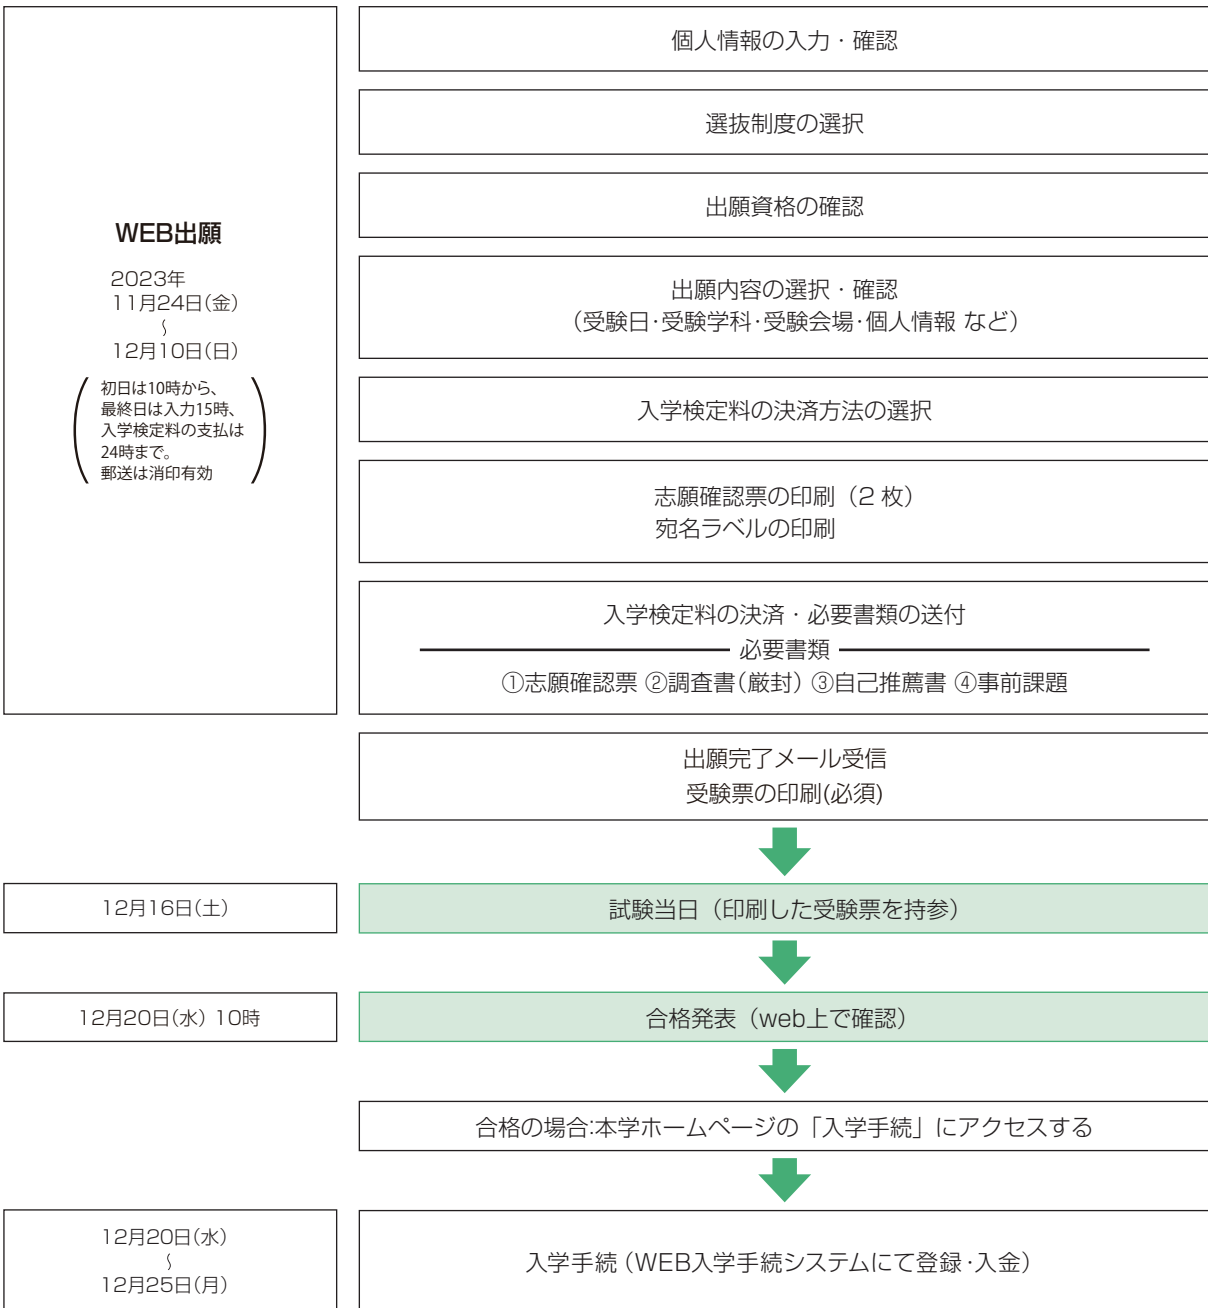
WEB出願

2023年
11月24日(金)
〜
12月10日(日)

(初日は10時から、最終日は入力15時、入学検定料の支払は24時まで。郵送は消印有効)

個人情報の入力・確認

選抜制度の選択

出願資格の確認

出願内容の選択・確認
(受験日·受験学科·受験会場·個人情報 など)

入学検定料の決済方法の選択

志願確認票の印刷(2枚)
宛名ラベルの印刷

入学検定料の決済・必要書類の送付
必要書類
①志願確認票 ②調査書(厳封) ③自己推薦書 ④事前課題

出願完了メール受信
受験票の印刷(必須)

12月16日(土)

試験当日(印刷した受験票を持参)

12月20日(水) 10時

合格発表(web上で確認)

合格の場合:本学ホームページの「入学手続」にアクセスする

12月20日(水)
〜
12月25日(月)

入学手続(WEB入学手続システムにて登録·入金)